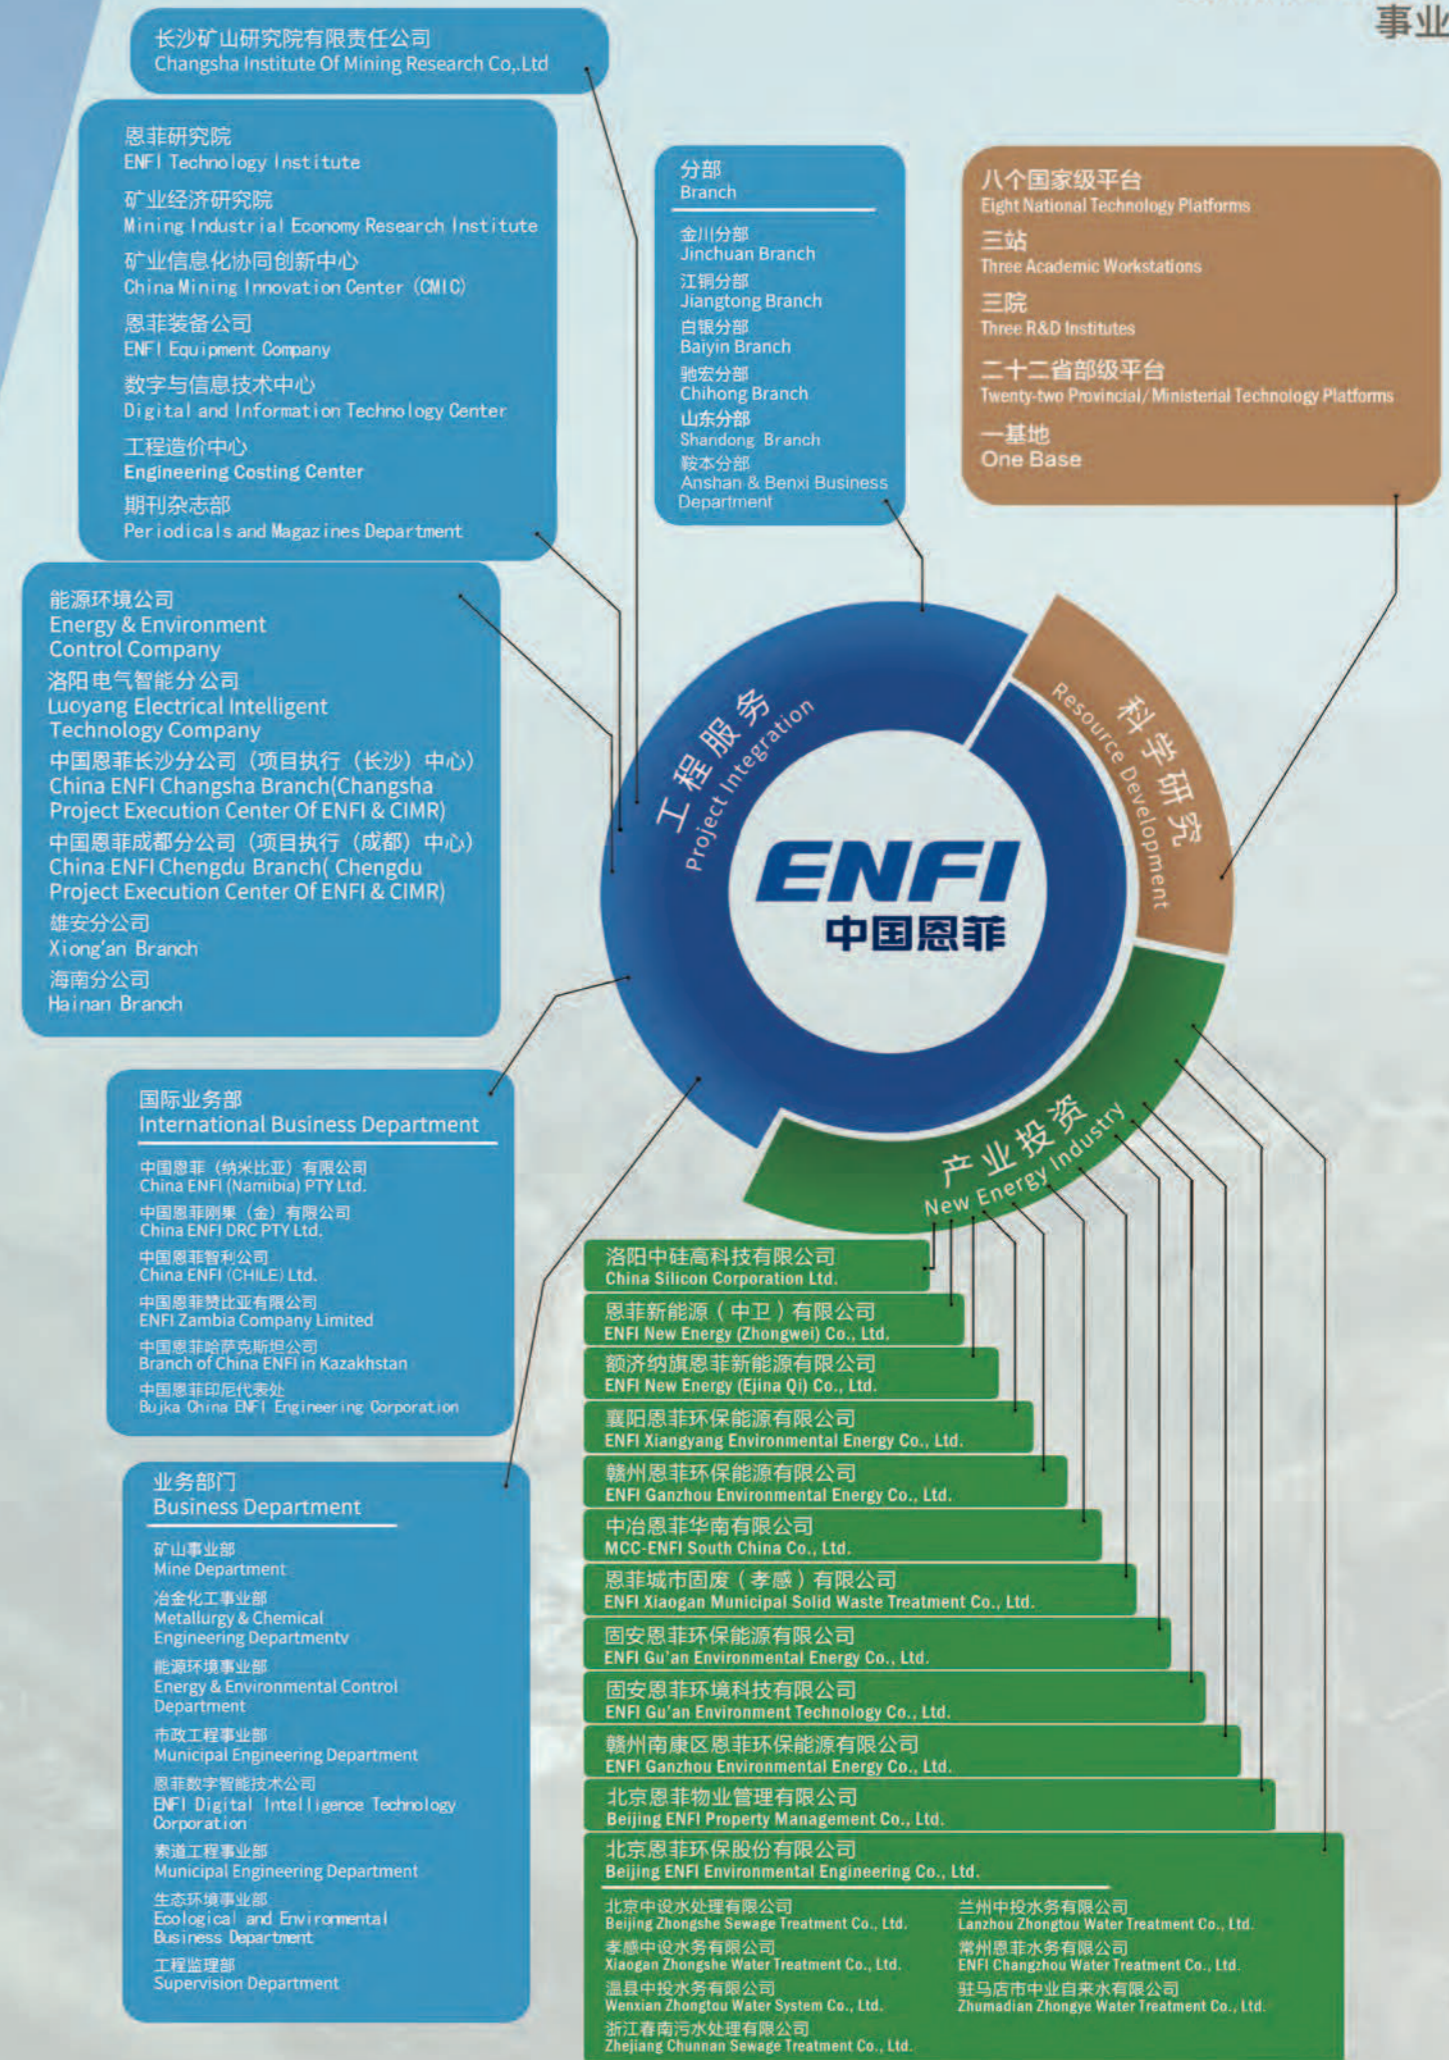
事业

长沙矿山研究院有限责任公司
Changsha Institute Of Mining Research Co,.Ltd

恩菲研究院
ENFI Technology Institute
矿业经济研究院
Mining Industrial Economy Research Institute
矿业信息化协同创新中心
China Mining Innovation Center (CMIC)
恩菲装备公司
ENFI Equipment Company
数字与信息技术中心
Digital and Information Technology Center
工程造价中心
Engineering Costing Center
期刊杂志部
Periodicals and Magazines Department

分部
Branch
金川分部
Jinchuan Branch
江铜分部
Jiangtong Branch
白银分部
Baiyin Branch
驰宏分部
Chihong Branch
山东分部
Shandong Branch
鞍本分部
Anshan & Benxi Business Department

八个国家级平台
Eight National Technology Platforms
三站
Three Academic Workstations
三院
Three R&D Institutes
二十二省部级平台
Twenty-two Provincial/Ministerial Technology Platforms
一基地
One Base

能源环境公司
Energy & Environment Control Company
洛阳电气智能分公司
Luoyang Electrical Intelligent Technology Company
中国恩菲长沙分公司（项目执行（长沙）中心）
China ENFI Changsha Branch(Changsha Project Execution Center Of ENFI & CIMR)
中国恩菲成都分公司（项目执行（成都）中心）
China ENFI Chengdu Branch( Chengdu Project Execution Center Of ENFI & CIMR)
雄安分公司
Xiong'an Branch
海南分公司
Hainan Branch

工程服务
Project Integration
科学研究
Resource Development
ENFI
中国恩菲
产业投资
New Energy Industry

国际业务部
International Business Department
中国恩菲（纳米比亚）有限公司
China ENFI (Namibia) PTY Ltd.
中国恩菲刚果（金）有限公司
China ENFI DRC PTY Ltd.
中国恩菲智利公司
China ENFI (CHILE) Ltd.
中国恩菲赞比亚有限公司
ENFI Zambia Company Limited
中国恩菲哈萨克斯坦公司
Branch of China ENFI in Kazakhstan
中国恩菲印尼代表处
Bujka China ENFI Engineering Corporation

业务部门
Business Department
矿山事业部
Mine Department
冶金化工事业部
Metallurgy & Chemical Engineering Departmentv
能源环境事业部
Energy & Environmental Control Department
市政工程事业部
Municipal Engineering Department
恩菲数字智能技术公司
ENFI Digital Intelligence Technology Corporation
索道工程事业部
Municipal Engineering Department
生态环境事业部
Ecological and Environmental Business Department
工程监理部
Supervision Department

洛阳中硅高科技有限公司
China Silicon Corporation Ltd.
恩菲新能源（中卫）有限公司
ENFI New Energy (Zhongwei) Co., Ltd.
额济纳旗恩菲新能源有限公司
ENFI New Energy (Ejina Qi) Co., Ltd.
襄阳恩菲环保能源有限公司
ENFI Xiangyang Environmental Energy Co., Ltd.
赣州恩菲环保能源有限公司
ENFI Ganzhou Environmental Energy Co., Ltd.
中冶恩菲华南有限公司
MCC-ENFI South China Co., Ltd.
恩菲城市固废（孝感）有限公司
ENFI Xiaogan Municipal Solid Waste Treatment Co., Ltd.
固安恩菲环保能源有限公司
ENFI Gu'an Environmental Energy Co., Ltd.
固安恩菲环境科技有限公司
ENFI Gu'an Environment Technology Co., Ltd.
赣州南康区恩菲环保能源有限公司
ENFI Ganzhou Environmental Energy Co., Ltd.
北京恩菲物业管理有限公司
Beijing ENFI Property Management Co., Ltd.
北京恩菲环保股份有限公司
Beijing ENFI Environmental Engineering Co., Ltd.
北京中设水处理有限公司
Beijing Zhongshe Sewage Treatment Co., Ltd.
孝感中设水务有限公司
Xiaogan Zhongshe Water Treatment Co., Ltd.
温县中投水务有限公司
Wenxian Zhongtou Water System Co., Ltd.
浙江春南污水处理有限公司
Zhejiang Chunnan Sewage Treatment Co., Ltd.
兰州中投水务有限公司
Lanzhou Zhongtou Water Treatment Co., Ltd.
常州恩菲水务有限公司
ENFI Changzhou Water Treatment Co., Ltd.
驻马店市中业自来水有限公司
Zhumadian Zhongye Water Treatment Co., Ltd.